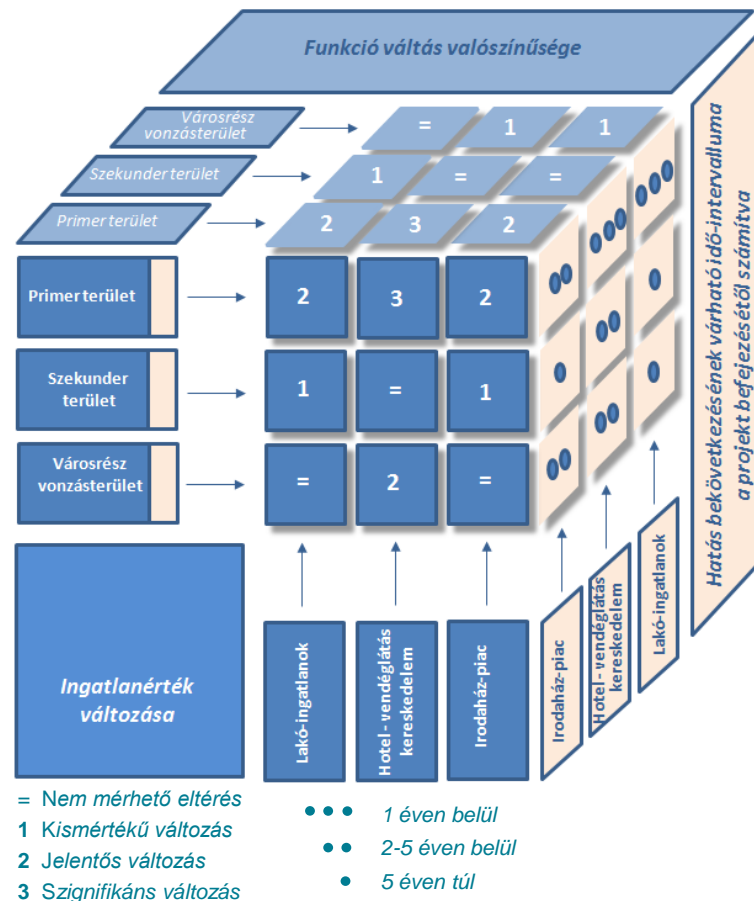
Funkció váltás valószínűsége

Városrész vonzásterület

Szekunder terület

Primer terület

| = | 1 | 1 |
|---|---|---|
| 1 | = | = |
| 2 | 3 | 2 |

Hatás bekövetkezésének várható idő-intervalluma a projekt befejezésétől számítva

Primer terület

Szekunder terület

Városrész vonzásterület

| 2 | 3 | 2 |
|---|---|---|
| 1 | = | 1 |
| = | 2 | = |

Ingatlanérték változása

Lakó-ingatlanok

Hotel - vendéglátás kereskedelem

Irodaház-piac

Irodaház-piac

Hotel - vendéglátás kereskedelem

Lakó-ingatlanok

= Nem mérhető eltérés
1 Kismértékű változás
2 Jelentős változás
3 Szignifikáns változás

1 éven belül
2-5 éven belül
5 éven túl